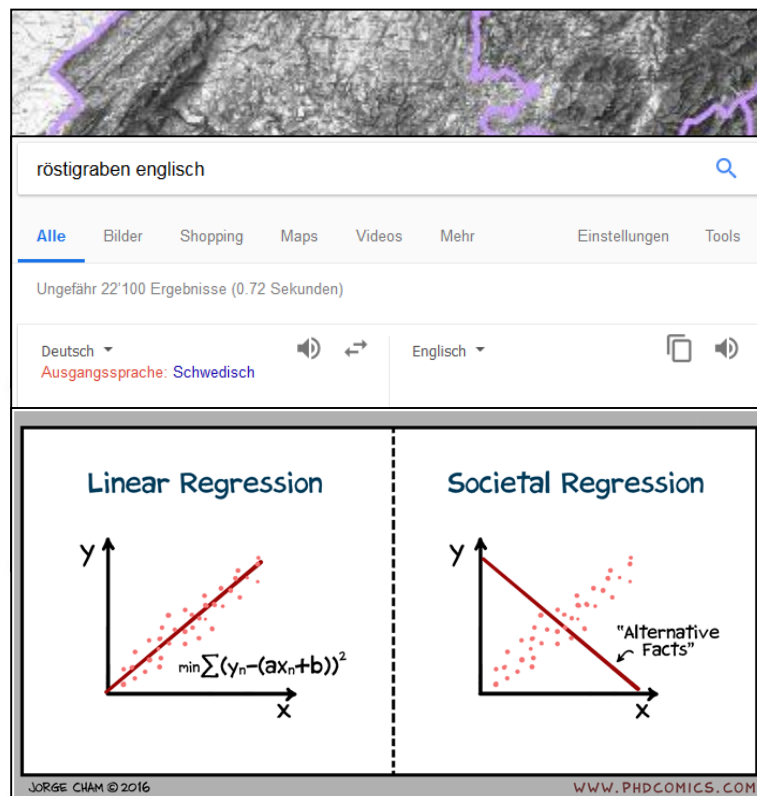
röstigraben englisch

Alle Bilder Shopping Maps Videos Mehr Einstellungen Tools

Ungefähr 22'100 Ergebnisse (0.72 Sekunden)

Deutsch
Ausgangssprache: Schwedisch

Englisch

Linear Regression

y

$\min \sum (y_n - (ax_n + b))^2$

x

Societal Regression

y

"Alternative Facts"

x

JORGE CHAM © 2016

WWW.PHDCOMICS.COM